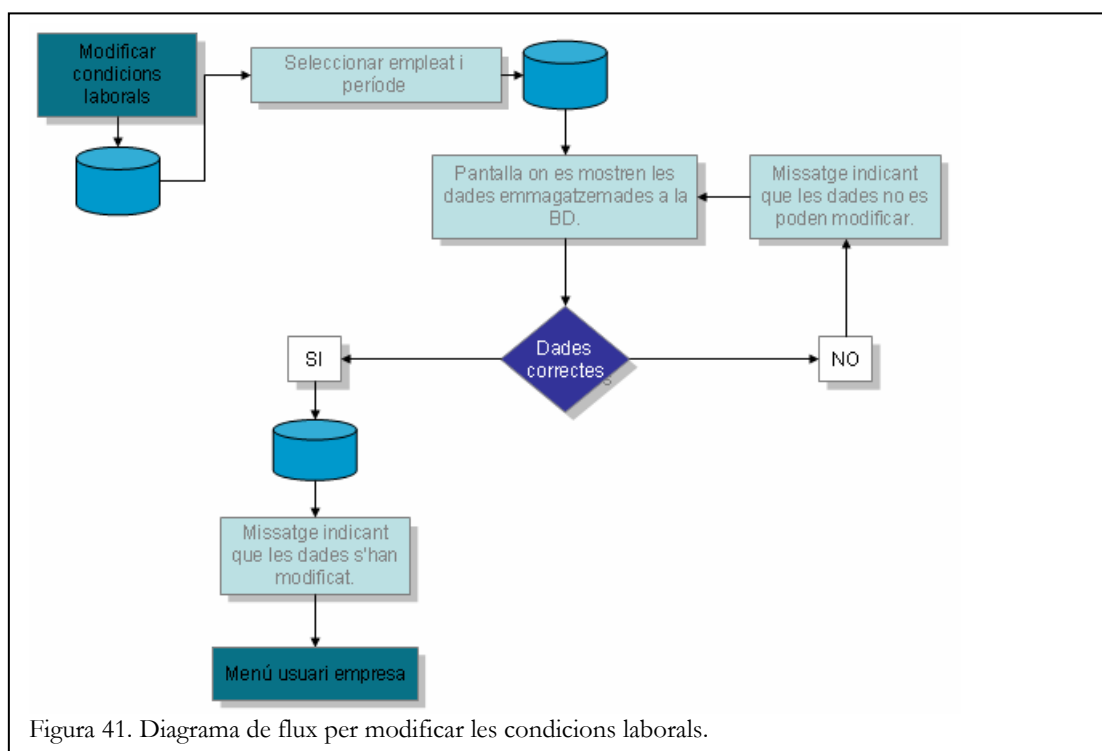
Modificar condicions laborals

Seleccionar empleat i període

Pantalla on es mostren les dades emmagatzemades a la BD.

Missatge indicant que les dades no es poden modificar.

Dades correctes

SI

NO

Missatge indicant que les dades s'han modificat.

Menú usuari empresa

Figura 41. Diagrama de flux per modificar les condicions laborals.